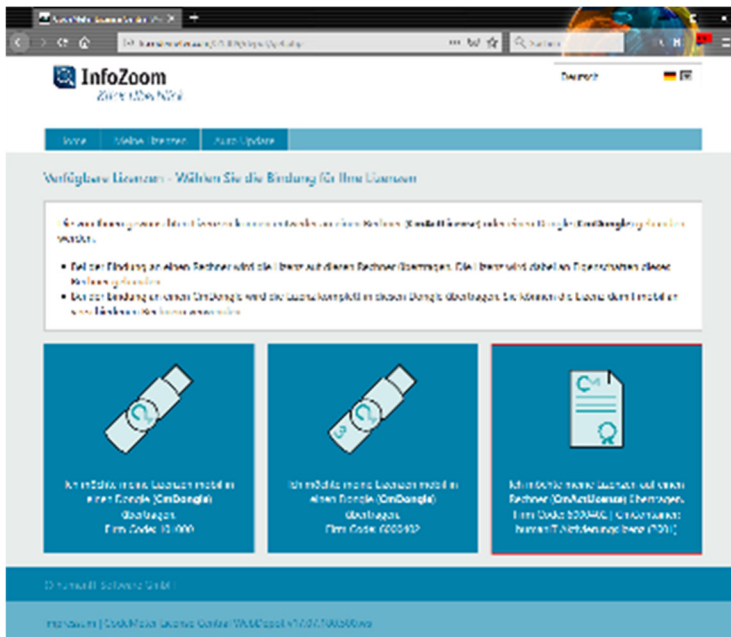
InfoZoom

Deutsch

Verfügbare Lizenzen - Wählen Sie die Bindung für Ihre Lizenzen

Ich möchte meine Lizenzen mobil in einen Dongle (CmDongle) übertragen. Firm Code: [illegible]

Ich möchte meine Lizenzen mobil in einen Dongle (CmDongle) übertragen. Firm Code: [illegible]

Ich möchte meine Lizenzen auf einen Rechner (CmActLicense) übertragen. Firm Code: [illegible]

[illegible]

Impressum | CodeMeter License Central WebDepot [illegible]